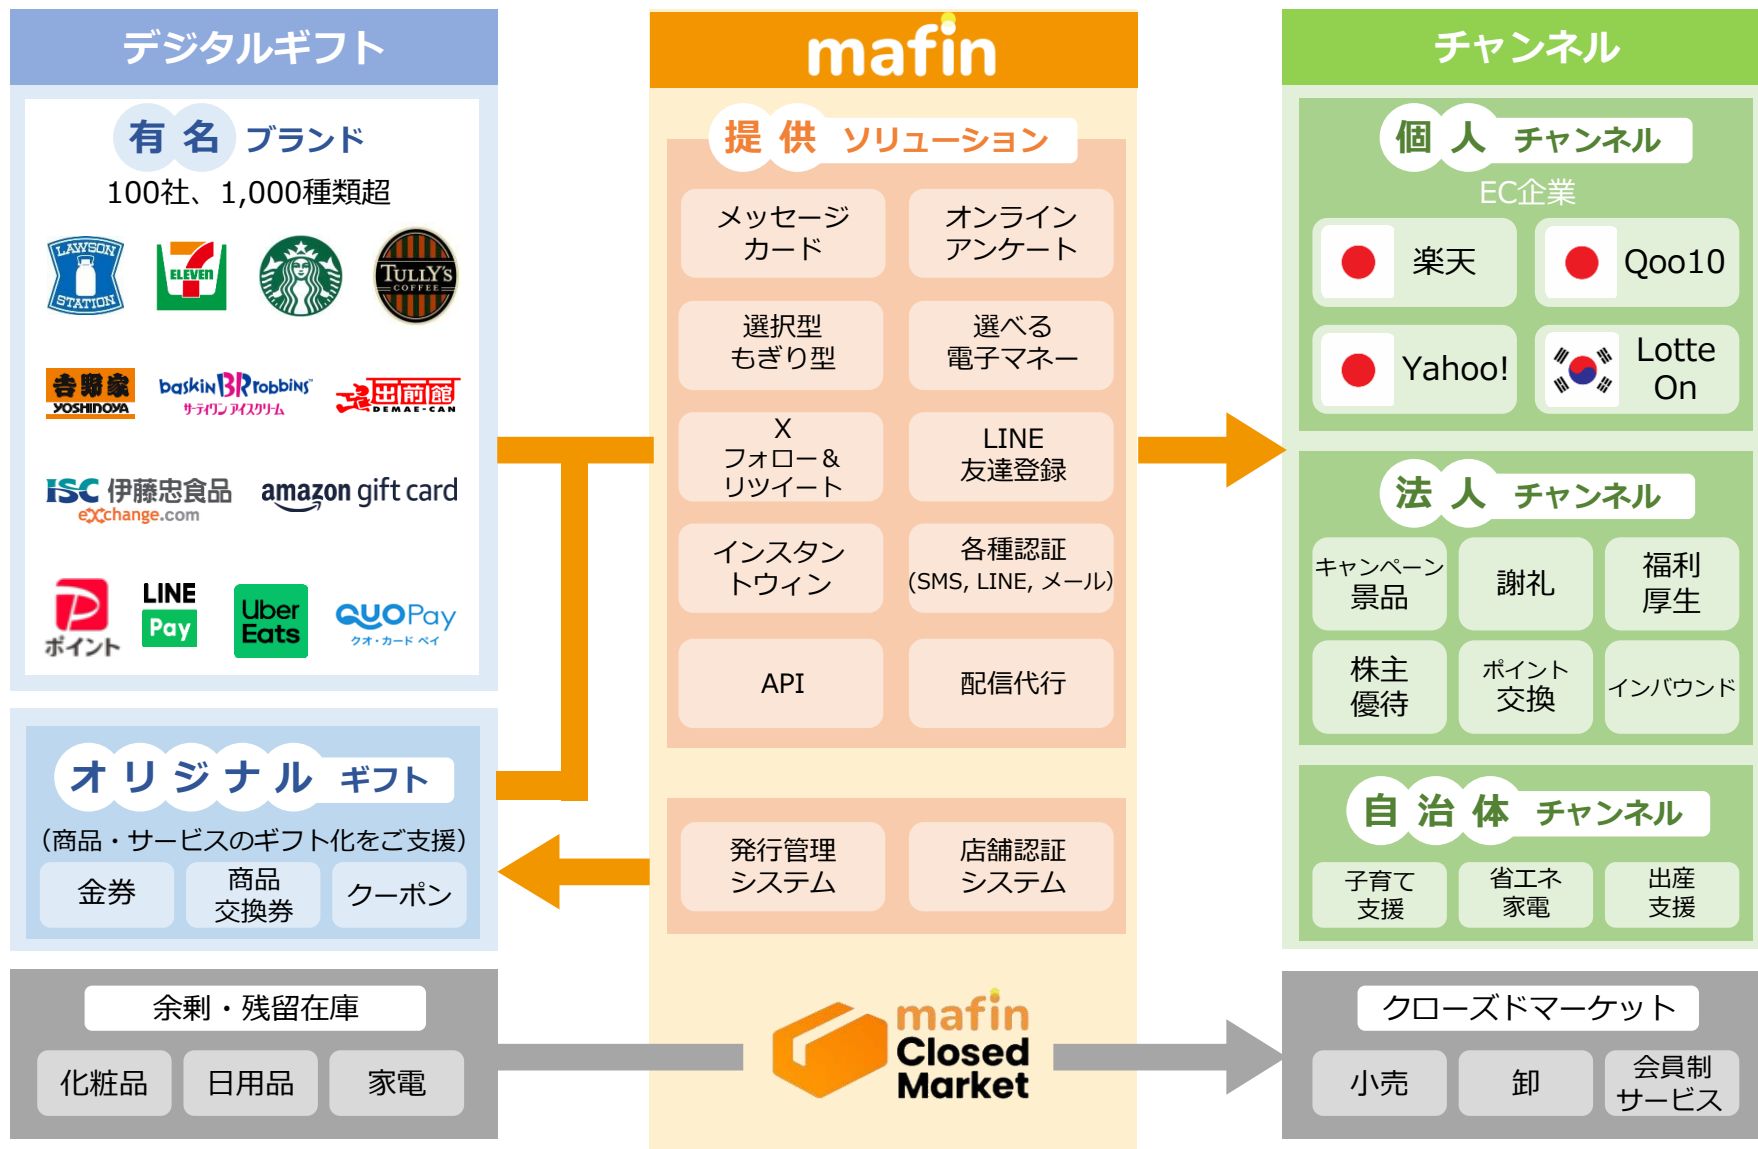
デジタルギフト

有名ブランド
100社、1,000種類超

LAWSON STATION
ELEVEN
TULLY'S COFFEE
吉野家 YOSHINOYA
baskin Robbins サーティワン アイスクリーム
出前館 DEMAE-CAN
ISC 伊藤忠食品 exchange.com
amazon gift card
P ポイント
LINE Pay
Uber Eats
QUOPay クオ・カード ペイ

オリジナルギフト
（商品・サービスのギフト化をご支援）
金券
商品交換券
クーポン

余剰・残留在庫
化粧品
日用品
家電

mafin

提供ソリューション
メッセージカード
オンラインアンケート
選択型もぎり型
選べる電子マネー
X フォロー＆リツイート
LINE 友達登録
インスタントウィン
各種認証 (SMS, LINE, メール)
API
配信代行

発行管理システム
店舗認証システム

mafin Closed Market

チャンネル

個人チャンネル
EC企業
楽天
Qoo10
Yahoo!
Lotte On

法人チャンネル
キャンペーン景品
謝礼
福利厚生
株主優待
ポイント交換
インバウンド

自治体チャンネル
子育て支援
省エネ家電
出産支援

クローズドマーケット
小売
卸
会員制サービス